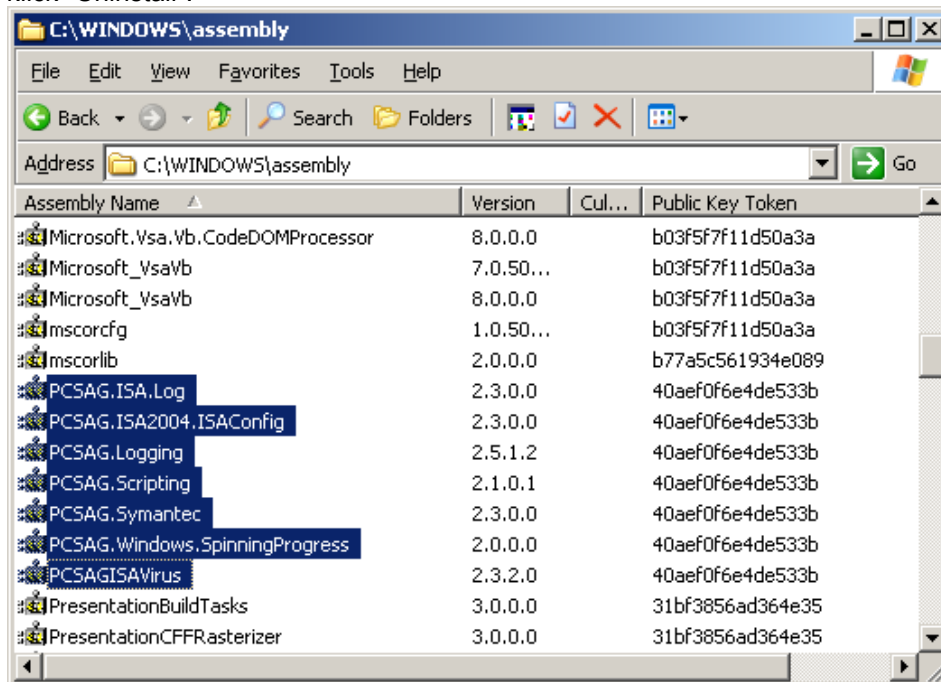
C:\WINDOWS\assembly

File Edit View Favorites Tools Help

Back Search Folders

Address C:\WINDOWS\assembly Go

| Assembly Name | Version | Cul... | Public Key Token |
|---|---|---|---|
| Microsoft.Vsa.Vb.CodeDOMProcessor | 8.0.0.0 | | b03f5f7f11d50a3a |
| Microsoft_VsaVb | 7.0.50... | | b03f5f7f11d50a3a |
| Microsoft_VsaVb | 8.0.0.0 | | b03f5f7f11d50a3a |
| mscorcfg | 1.0.50... | | b03f5f7f11d50a3a |
| mscorlib | 2.0.0.0 | | b77a5c561934e089 |
| PCSAG.ISA.Log | 2.3.0.0 | | 40aef0f6e4de533b |
| PCSAG.ISA2004.ISAConfig | 2.3.0.0 | | 40aef0f6e4de533b |
| PCSAG.Logging | 2.5.1.2 | | 40aef0f6e4de533b |
| PCSAG.Scripting | 2.1.0.1 | | 40aef0f6e4de533b |
| PCSAG.Symantec | 2.3.0.0 | | 40aef0f6e4de533b |
| PCSAG.Windows.SpinningProgress | 2.0.0.0 | | 40aef0f6e4de533b |
| PCSAGISAVirus | 2.3.2.0 | | 40aef0f6e4de533b |
| PresentationBuildTasks | 3.0.0.0 | | 31bf3856ad364e35 |
| PresentationCFFRasterizer | 3.0.0.0 | | 31bf3856ad364e35 |